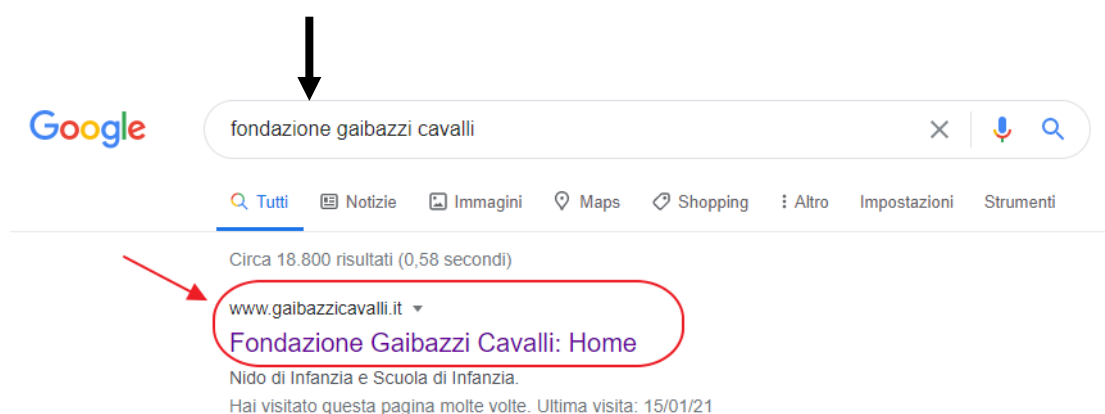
Google

fondazione gaibazzi cavalli

Tutti Notizie Immagini Maps Shopping Altro Impostazioni Strumenti

Circa 18.800 risultati (0,58 secondi)

www.gaibazzicavalli.it

Fondazione Gaibazzi Cavalli: Home

Nido di Infanzia e Scuola di Infanzia.

Hai visitato questa pagina molte volte. Ultima visita: 15/01/21